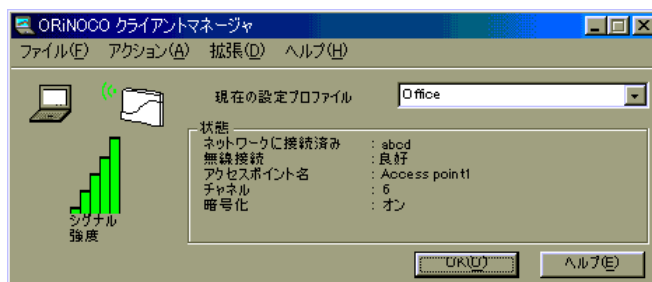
ORiNOCO クライアントマネージャ

ファイル(F) アクション(A) 拡張(D) ヘルプ(H)

現在の設定プロファイル Office

状態

| | |
|---|---|
| ネットワークに接続済み | : abcd |
| 無線接続 | : 良好 |
| アクセスポイント名 | : Access point1 |
| チャネル | : 6 |
| 暗号化 | : オン |

シグナル強度

OK(O) ヘルプ(E)